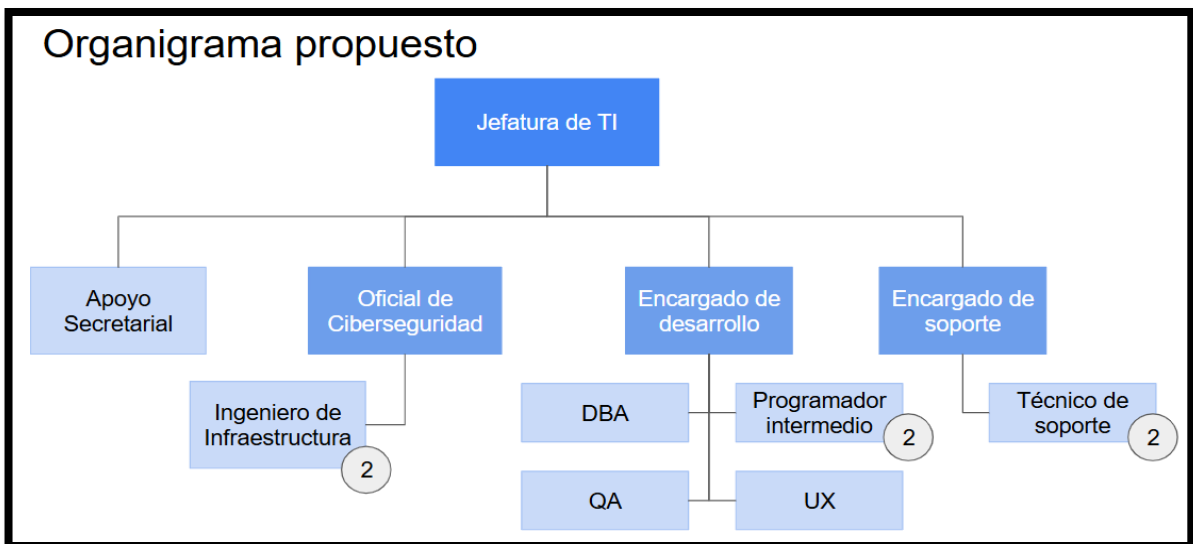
Organigrama propuesto

Jefatura de TI

Apoyo Secretarial

Oficial de Ciberseguridad

Encargado de desarrollo

Encargado de soporte

Ingeniero de Infraestructura

2

DBA

Programador intermedio

2

Técnico de soporte

2

QA

UX